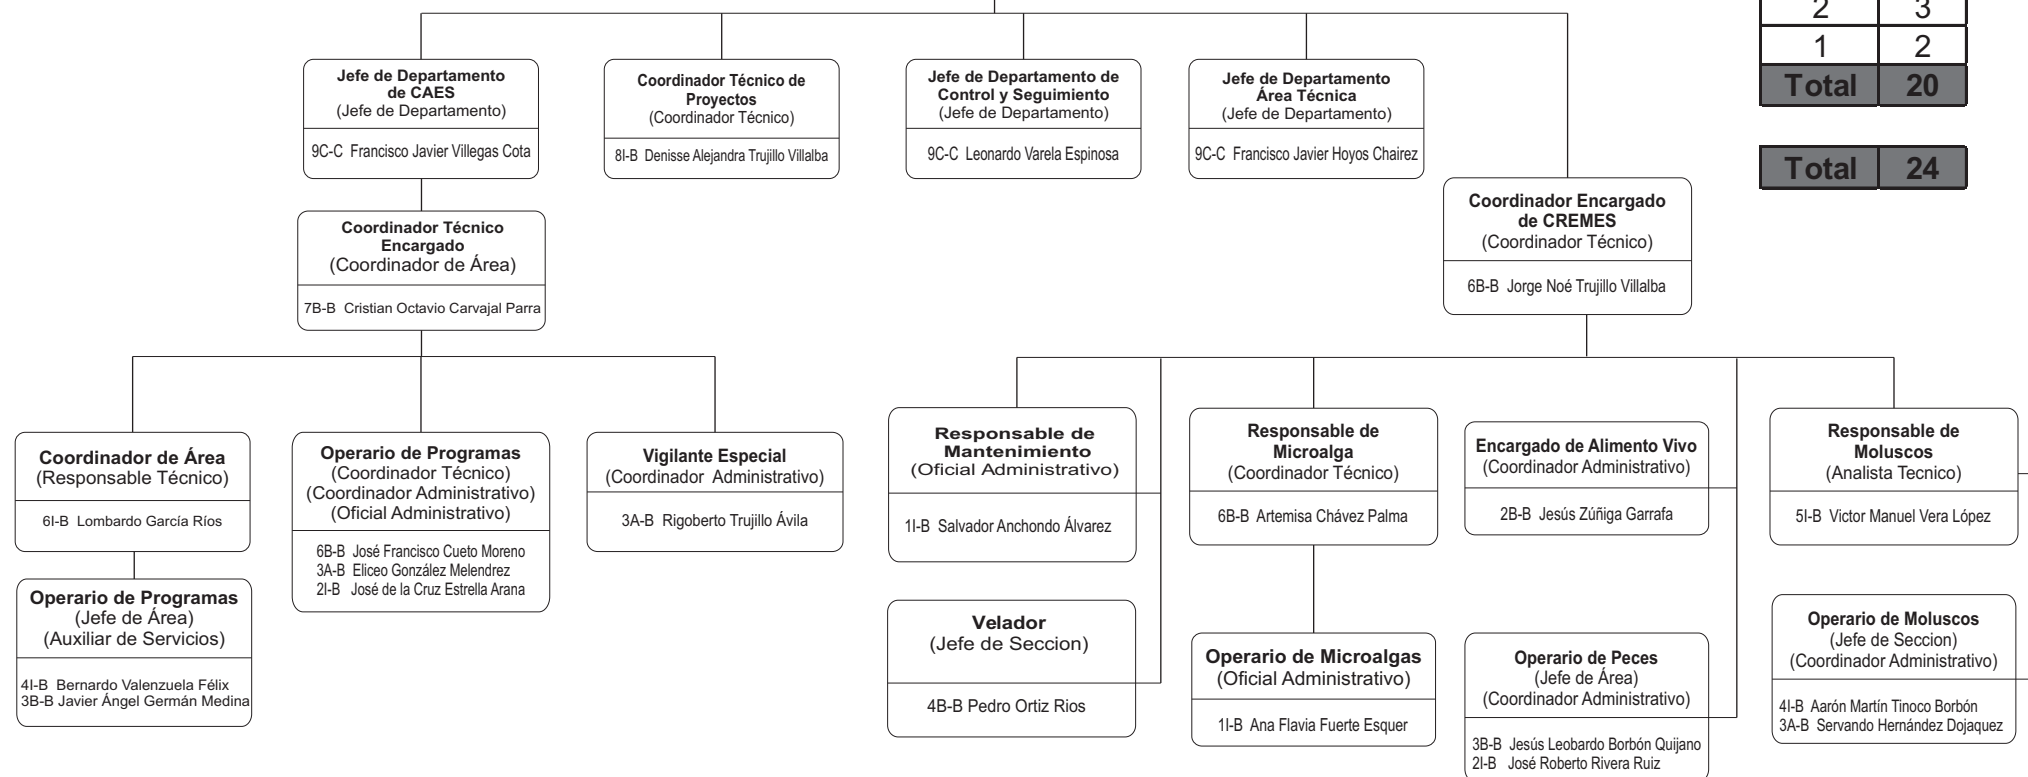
| 2 | 3 |
|---|---|
| 1 | 2 |
| Total | 20 |

| Total | 24 |
|---|---|

Jefe de Departamento de CAES
(Jefe de Departamento)
9C-C Francisco Javier Villegas Cota

Coordinador Técnico de Proyectos
(Coordinador Técnico)
8I-B Denisse Alejandra Trujillo Villalba

Jefe de Departamento de Control y Seguimiento
(Jefe de Departamento)
9C-C Leonardo Varela Espinosa

Jefe de Departamento Área Técnica
(Jefe de Departamento)
9C-C Francisco Javier Hoyos Chairez

Coordinador Técnico Encargado
(Coordinador de Área)
7B-B Cristian Octavio Carvajal Parra

Coordinador Encargado de CREMES
(Coordinador Técnico)
6B-B Jorge Noé Trujillo Villalba

Coordinador de Área
(Responsable Técnico)
6I-B Lombardo García Ríos

Operario de Programas
(Coordinador Técnico)
(Coordinador Administrativo)
(Oficial Administrativo)
6B-B José Francisco Cueto Moreno
3A-B Eliceo González Melendrez
2I-B José de la Cruz Estrella Arana

Vigilante Especial
(Coordinador Administrativo)
3A-B Rigoberto Trujillo Ávila

Operario de Programas
(Jefe de Área)
(Auxiliar de Servicios)
4I-B Bernardo Valenzuela Félix
3B-B Javier Ángel Germán Medina

Responsable de Mantenimiento
(Oficial Administrativo)
1I-B Salvador Anchondo Álvarez

Velador
(Jefe de Seccion)
4B-B Pedro Ortiz Rios

Responsable de Microalga
(Coordinador Técnico)
6B-B Artemisa Chávez Palma

Operario de Microalgas
(Oficial Administrativo)
1I-B Ana Flavia Fuerte Esquer

Encargado de Alimento Vivo
(Coordinador Administrativo)
2B-B Jesús Zúñiga Garrafa

Operario de Peces
(Jefe de Área)
(Coordinador Administrativo)
3B-B Jesús Leobardo Borbón Quijano
2I-B José Roberto Rivera Ruiz

Responsable de Moluscos
(Analista Tecnico)
5I-B Victor Manuel Vera López

Operario de Moluscos
(Jefe de Seccion)
(Coordinador Administrativo)
4I-B Aarón Martín Tinoco Borbón
3A-B Servando Hernández Dojaquez